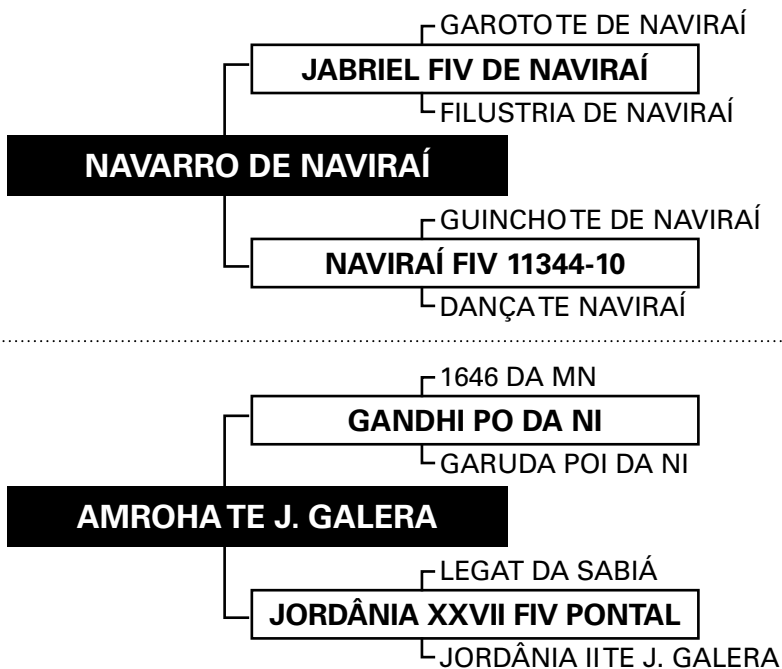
GAROTOTE DE NAVIRAÍ
JABRIEL FIV DE NAVIRAÍ
FILUSTRIA DE NAVIRAÍ
NAVARRO DE NAVIRAÍ
GUINCHOTE DE NAVIRAÍ
NAVIRAÍ FIV 11344-10
DANÇATE NAVIRAÍ

1646 DA MN
GANDHI PO DA NI
GARUDA POI DA NI
AMROHA TE J. GALERA
LEGAT DA SABIÁ
JORDÂNIA XXVII FIV PONTAL
JORDÂNIA IITE J. GALERA